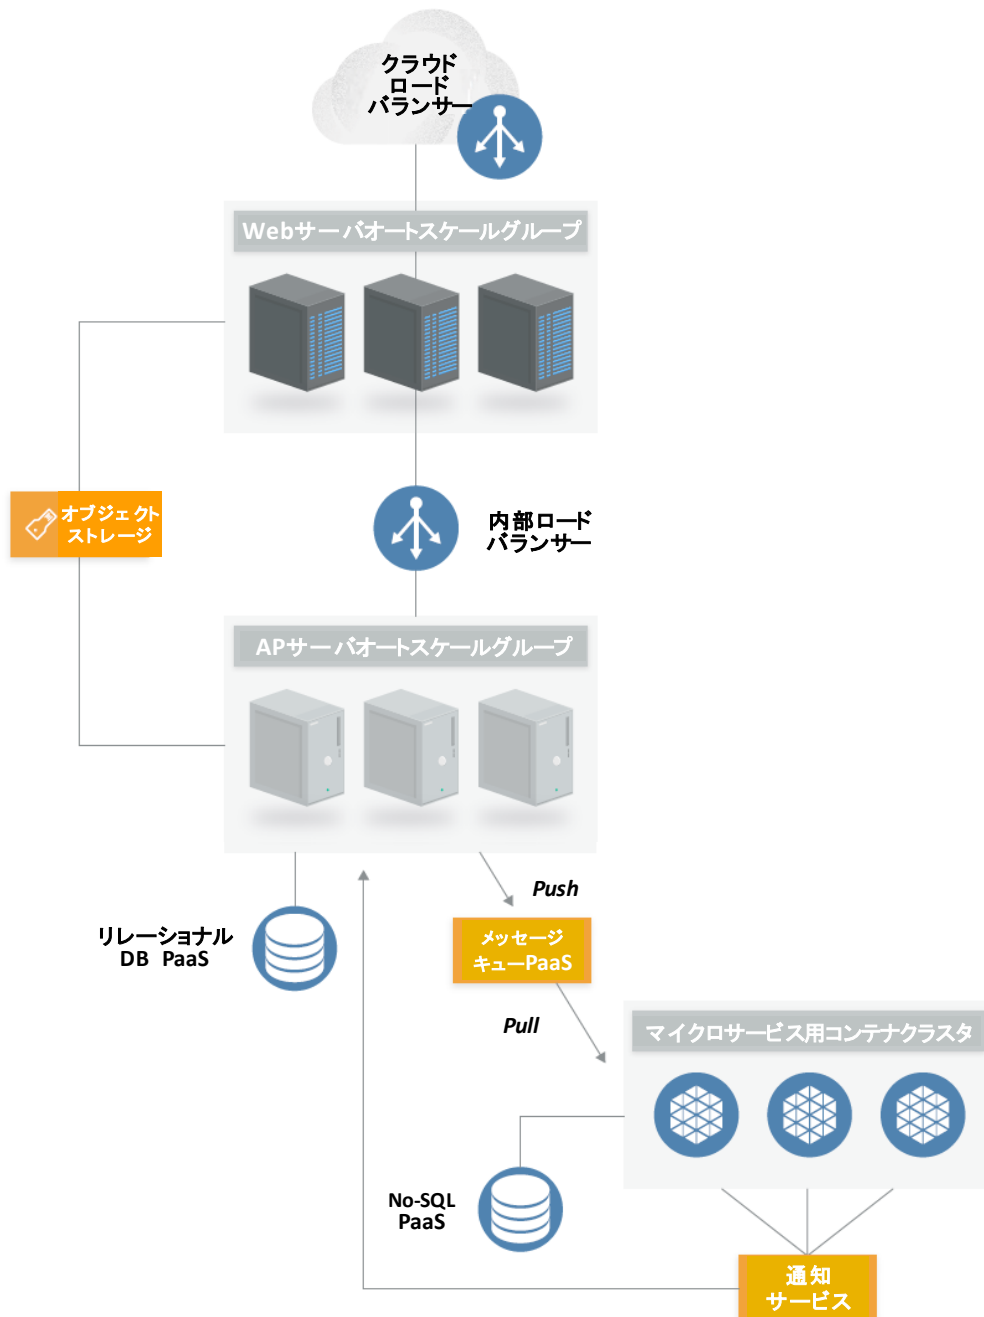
クラウド
ロード
バランサー

Webサーバオートスケールグループ

オブジェクト
ストレージ

内部ロード
バランサー

APサーバオートスケールグループ

Push

リレーショナル
DB PaaS

メッセージ
キューPaaS

Pull

マイクロサービス用コンテナクラスタ

No-SQL
PaaS

通知
サービス